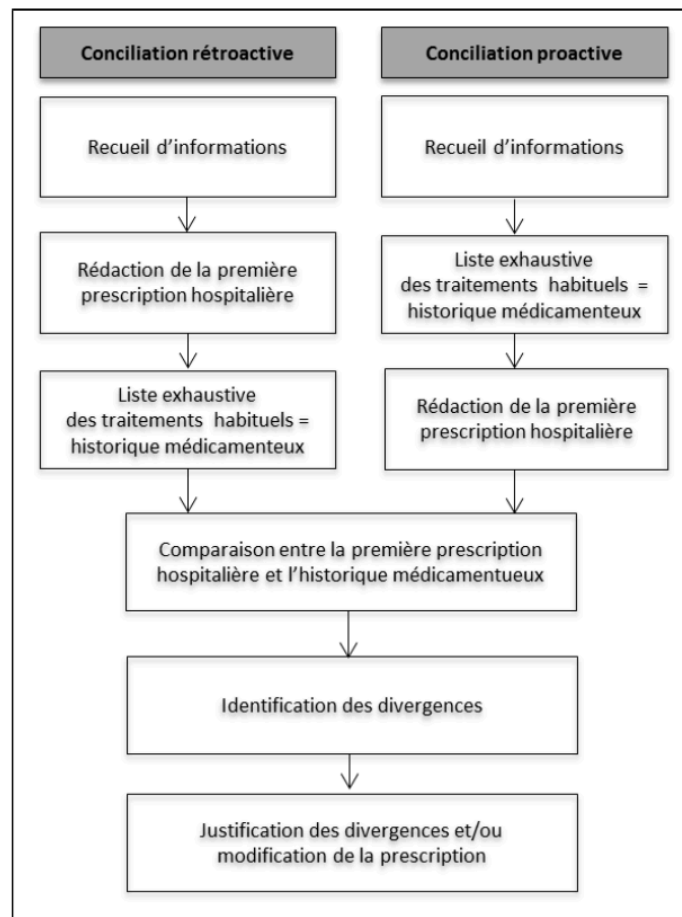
Conciliation rétroactive

Recueil d'informations

Rédaction de la première prescription hospitalière

Liste exhaustive des traitements habituels = historique médicamenteux

Conciliation proactive

Recueil d'informations

Liste exhaustive des traitements habituels = historique médicamenteux

Rédaction de la première prescription hospitalière

Comparaison entre la première prescription hospitalière et l'historique médicamentueux

Identification des divergences

Justification des divergences et/ou modification de la prescription